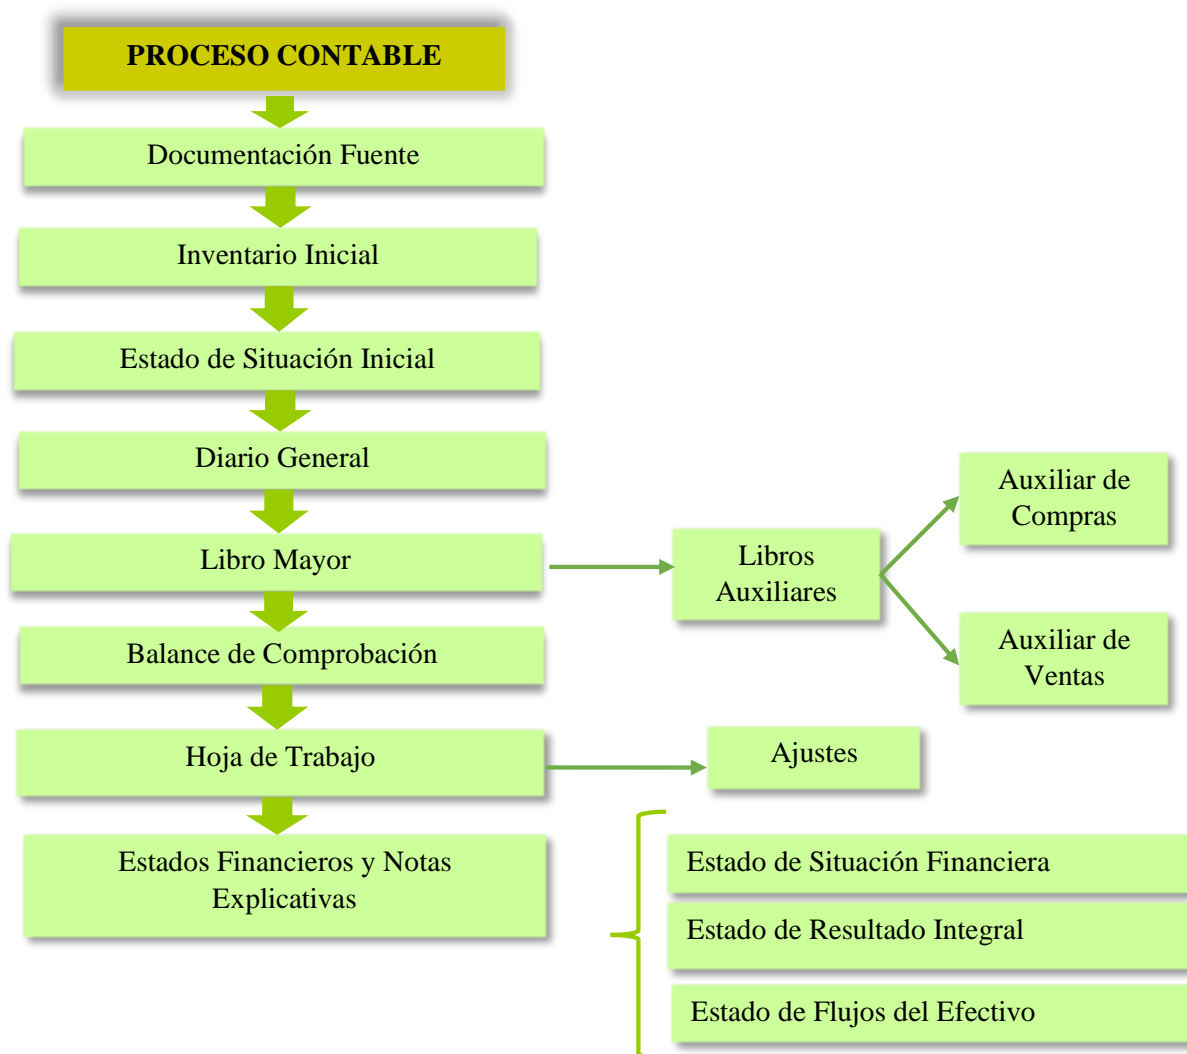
PROCESO CONTABLE

Documentación Fuente

Inventario Inicial

Estado de Situación Inicial

Diario General

Libro Mayor

Libros Auxiliares

Auxiliar de Compras

Auxiliar de Ventas

Balance de Comprobación

Hoja de Trabajo

Ajustes

Estados Financieros y Notas Explicativas

Estado de Situación Financiera

Estado de Resultado Integral

Estado de Flujos del Efectivo